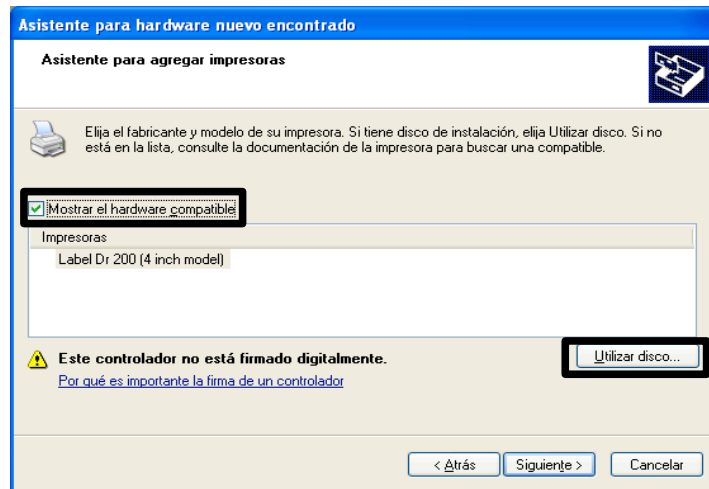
Asistente para hardware nuevo encontrado

Asistente para agregar impresoras

Elija el fabricante y modelo de su impresora. Si tiene disco de instalación, elija Utilizar disco. Si no está en la lista, consulte la documentación de la impresora para buscar una compatible.

Mostrar el hardware compatible

Impresoras

Label Dr 200 (4 inch model)

Este controlador no está firmado digitalmente.

Utilizar disco...

Por qué es importante la firma de un controlador

< Atrás

Siguiente >

Cancelar